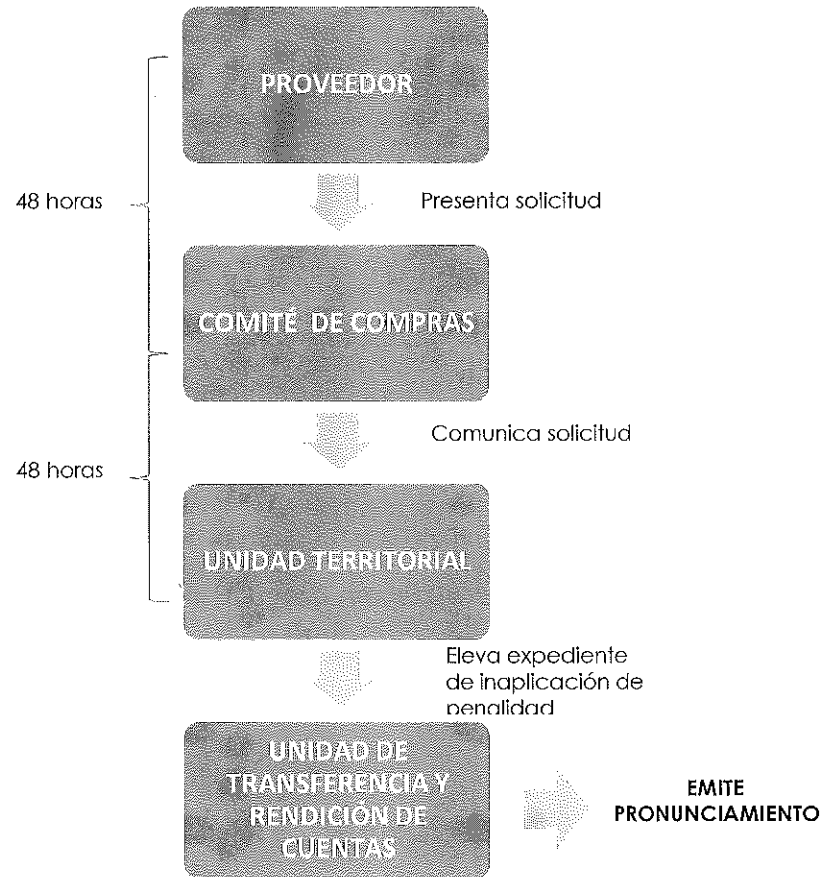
PROVEEDOR

48 horas

Presenta solicitud

COMITÉ DE COMPRAS

Comunica solicitud

48 horas

UNIDAD TERRITORIAL

Eleva expediente de inaplicación de penalidad

UNIDAD DE TRANSFERENCIA Y RENDICIÓN DE CUENTAS

EMITE PRONUNCIAMIENTO